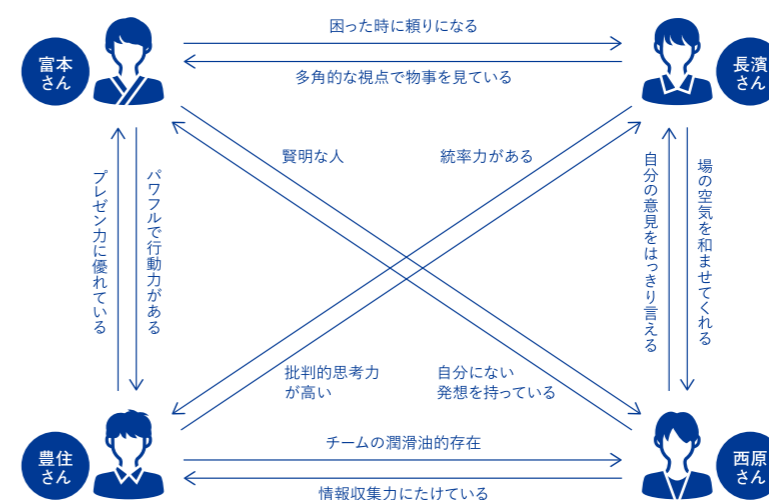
富本さん

長濱さん

豊住さん

西原さん

困った時に頼りになる

多角的な視点で物事を見ている

賢明な人

統率力がある

プレゼン力に優れている

パワフルで行動力がある

自分の意見をはっきり言える

場の空気を和ませてくれる

批判的思考力が高い

自分にない発想を持っている

チームの潤滑油的存在

情報収集力にたけている